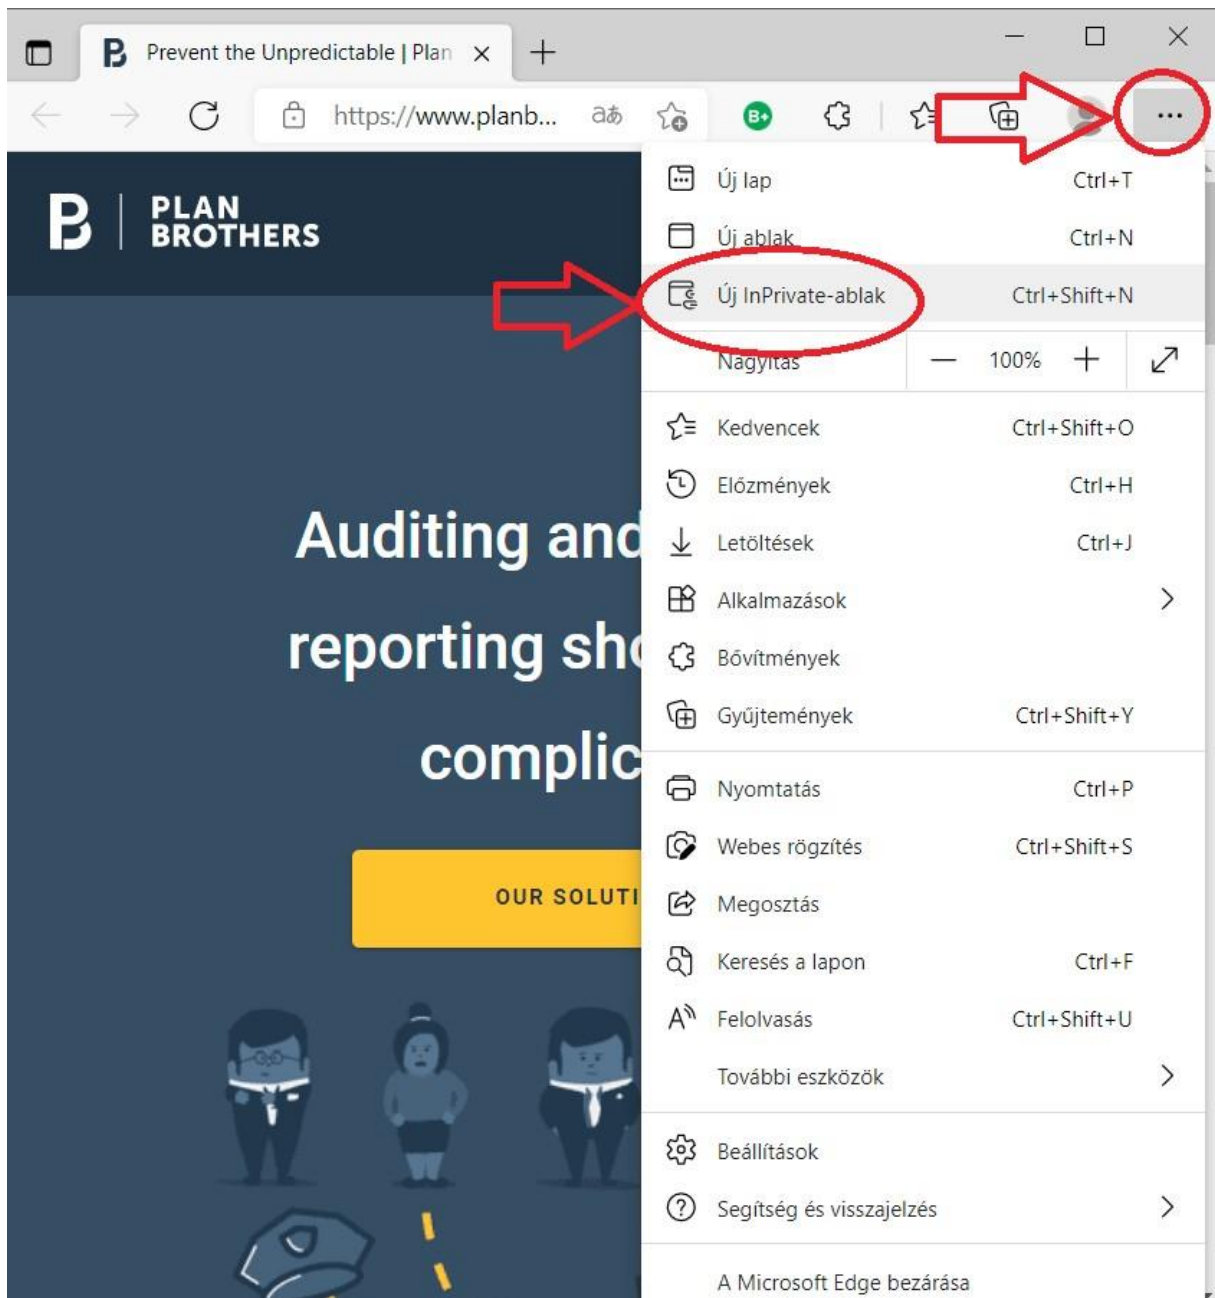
Prevent the Unpredictable | Plan

https://www.planb...

PLAN BROTHERS

Auditing and
reporting sho
complic

OUR SOLUTI

Új lap Ctrl+T
Új ablak Ctrl+N
Új InPrivate-ablak Ctrl+Shift+N
Nagyítás — 100% +
Kedvencek Ctrl+Shift+O
Előzmények Ctrl+H
Letöltések Ctrl+J
Alkalmazások
Bővítmények
Gyűjtemények Ctrl+Shift+Y
Nyomtatás Ctrl+P
Webes rögzítés Ctrl+Shift+S
Megosztás
Keresés a lapon Ctrl+F
Felolvasás Ctrl+Shift+U
További eszközök
Beállítások
Segítség és visszajelzés
A Microsoft Edge bezárása